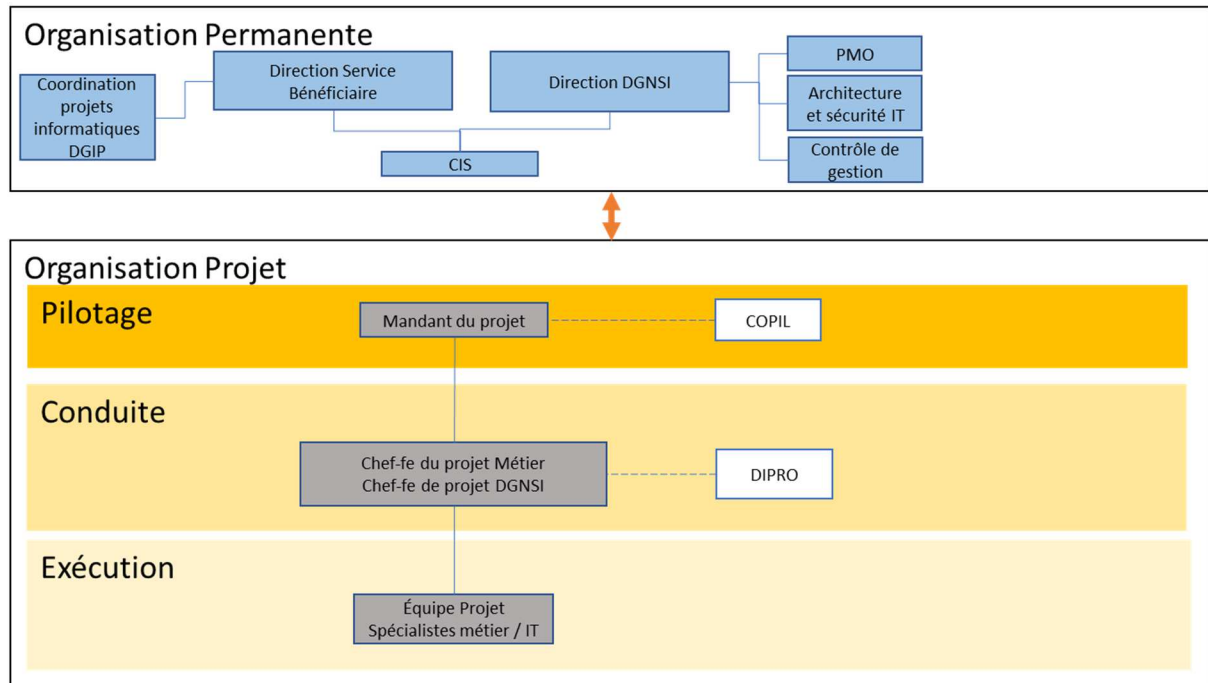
Organisation Permanente

Coordination projets informatiques DGIP

Direction Service Bénéficiaire

Direction DGNSI

CIS

PMO

Architecture et sécurité IT

Contrôle de gestion

Organisation Projet

Pilotage

Mandant du projet

COPIL

Conduite

Chef-fe du projet Métier
Chef-fe de projet DGNSI

DIPRO

Exécution

Équipe Projet
Spécialistes métier / IT